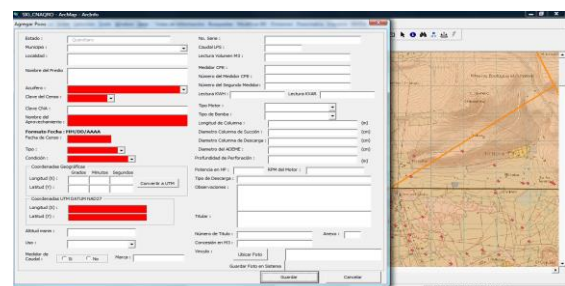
SIG_CNAQRO - ArcMap - ArcInfo

Agregar Pozo

Estado : Querétaro
Municipio :
Localidad :
Nombre del Predio
Acuífero :
Clave del Censo :
Clave CNA :
Nombre del Aprovechamiento :
Formato Fecha : MM/DD/AAAA
Fecha de Censo :
Tipo :
Condición :
Coordenadas Geográficas
Grados Minutos Segundos
Longitud (X) :
Latitud (Y) :
Convertir a UTM
Coordenadas UTM DATUM NAD27
Longitud (X) :
Latitud (Y) :
Altitud msnm :
Uso :
Medidor de Caudal : Si No
Marca :

No. Serie :
Caudal LPS :
Lectura Volumen M3 :
Medidor CFE :
Número del Medidor CFE :
Número del Segundo Medidor :
Lectura KWH : Lectura KVAR :
Tipo Motor :
Tipo de Bomba :
Longitud de Columna : (m)
Diametro Columna de Succión : (cm)
Diametro Columna de Descarga : (cm)
Diametro del ADEME : (cm)
Profundidad de Perforación : (m)
Potencia en HP : RPM del Motor :
Tipo de Descarga :
Observaciones :
Titular :
Número de Titulo : Anexo :
Concesión en M3 :
Vínculo :
Ubicar Foto
Guardar Foto en Sistema
Guardar Cancelar